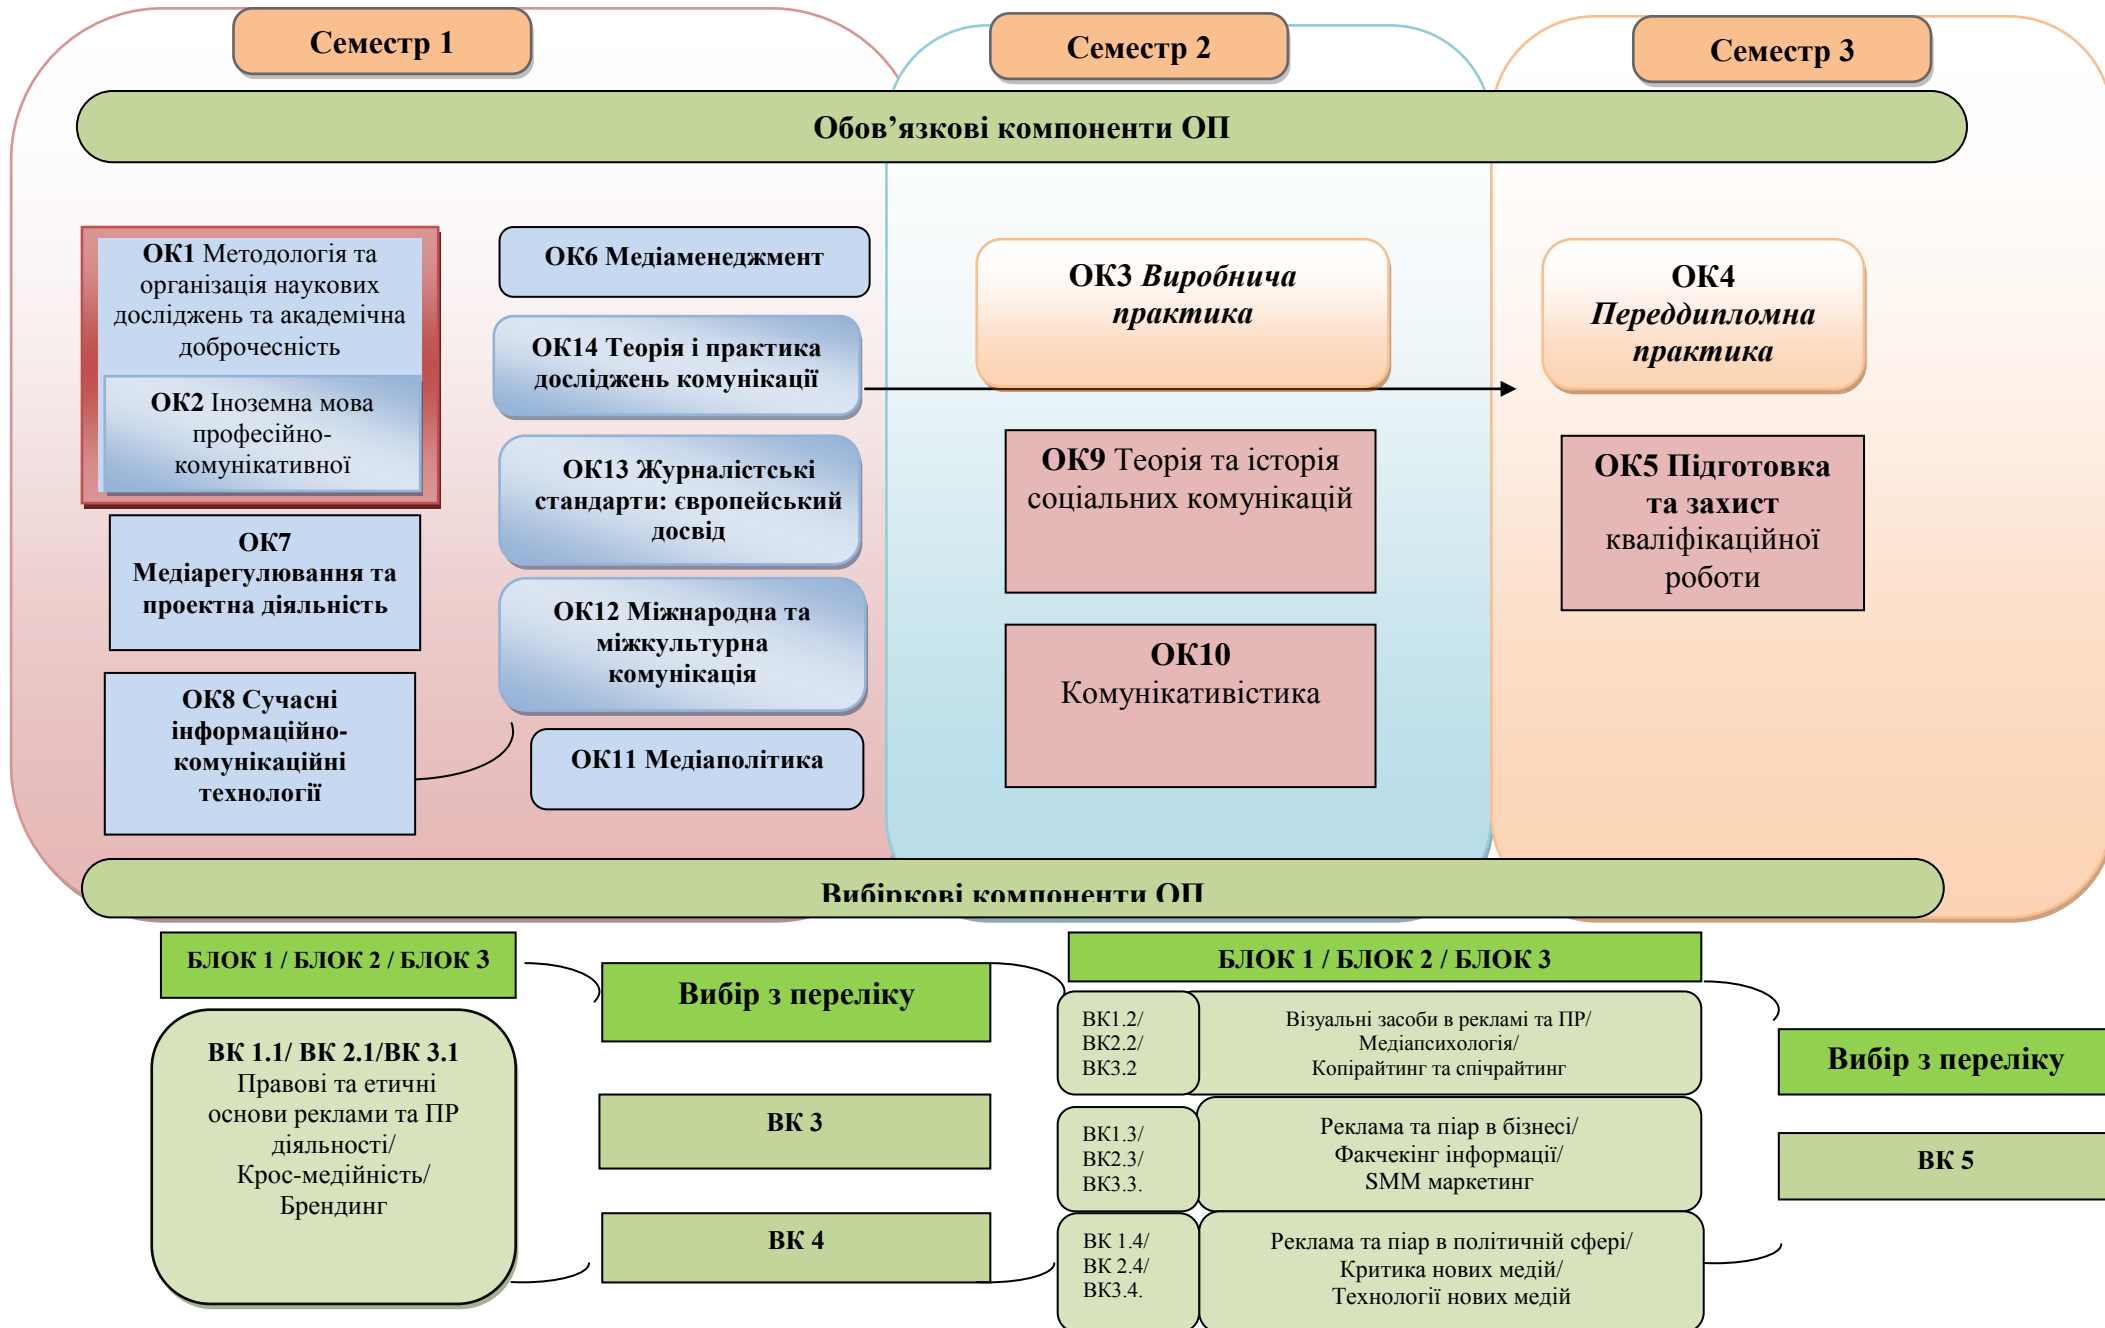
Семестр 1

Семестр 2

Семестр 3

Обов’язкові компоненти ОП

ОК1 Методологія та організація наукових досліджень та академічна доброчесність

ОК2 Іноземна мова професійно-комунікативної

ОК6 Медіаменеджмент

ОК14 Теорія і практика досліджень комунікації

ОК13 Журналістські стандарти: європейський досвід

ОК7 Медіарегулювання та проектна діяльність

ОК12 Міжнародна та міжкультурна комунікація

ОК8 Сучасні інформаційно-комунікаційні технології

ОК11 Медіаполітика

ОК3 *Виробнича практика*

ОК9 Теорія та історія соціальних комунікацій

ОК10 Комунікативістика

ОК4 *Переддипломна практика*

ОК5 Підготовка та захист кваліфікаційної роботи

Вибіркові компоненти ОП

БЛОК 1 / БЛОК 2 / БЛОК 3

Вибір з переліку

ВК 1.1/ ВК 2.1/ВК 3.1 Правові та етичні основи реклами та ПР діяльності/ Крос-медійність/ Брендинг

ВК 3

ВК 4

БЛОК 1 / БЛОК 2 / БЛОК 3

ВК1.2/ ВК2.2/ ВК3.2

Візуальні засоби в рекламі та ПР/ Медіапсихологія/ Копірайтинг та спічрайтинг

ВК1.3/ ВК2.3/ ВК3.3.

Реклама та піар в бізнесі/ Факчекінг інформації/ SMM маркетинг

ВК 1.4/ ВК 2.4/ ВК3.4.

Реклама та піар в політичній сфері/ Критика нових медій/ Технології нових медій

Вибір з переліку

ВК 5